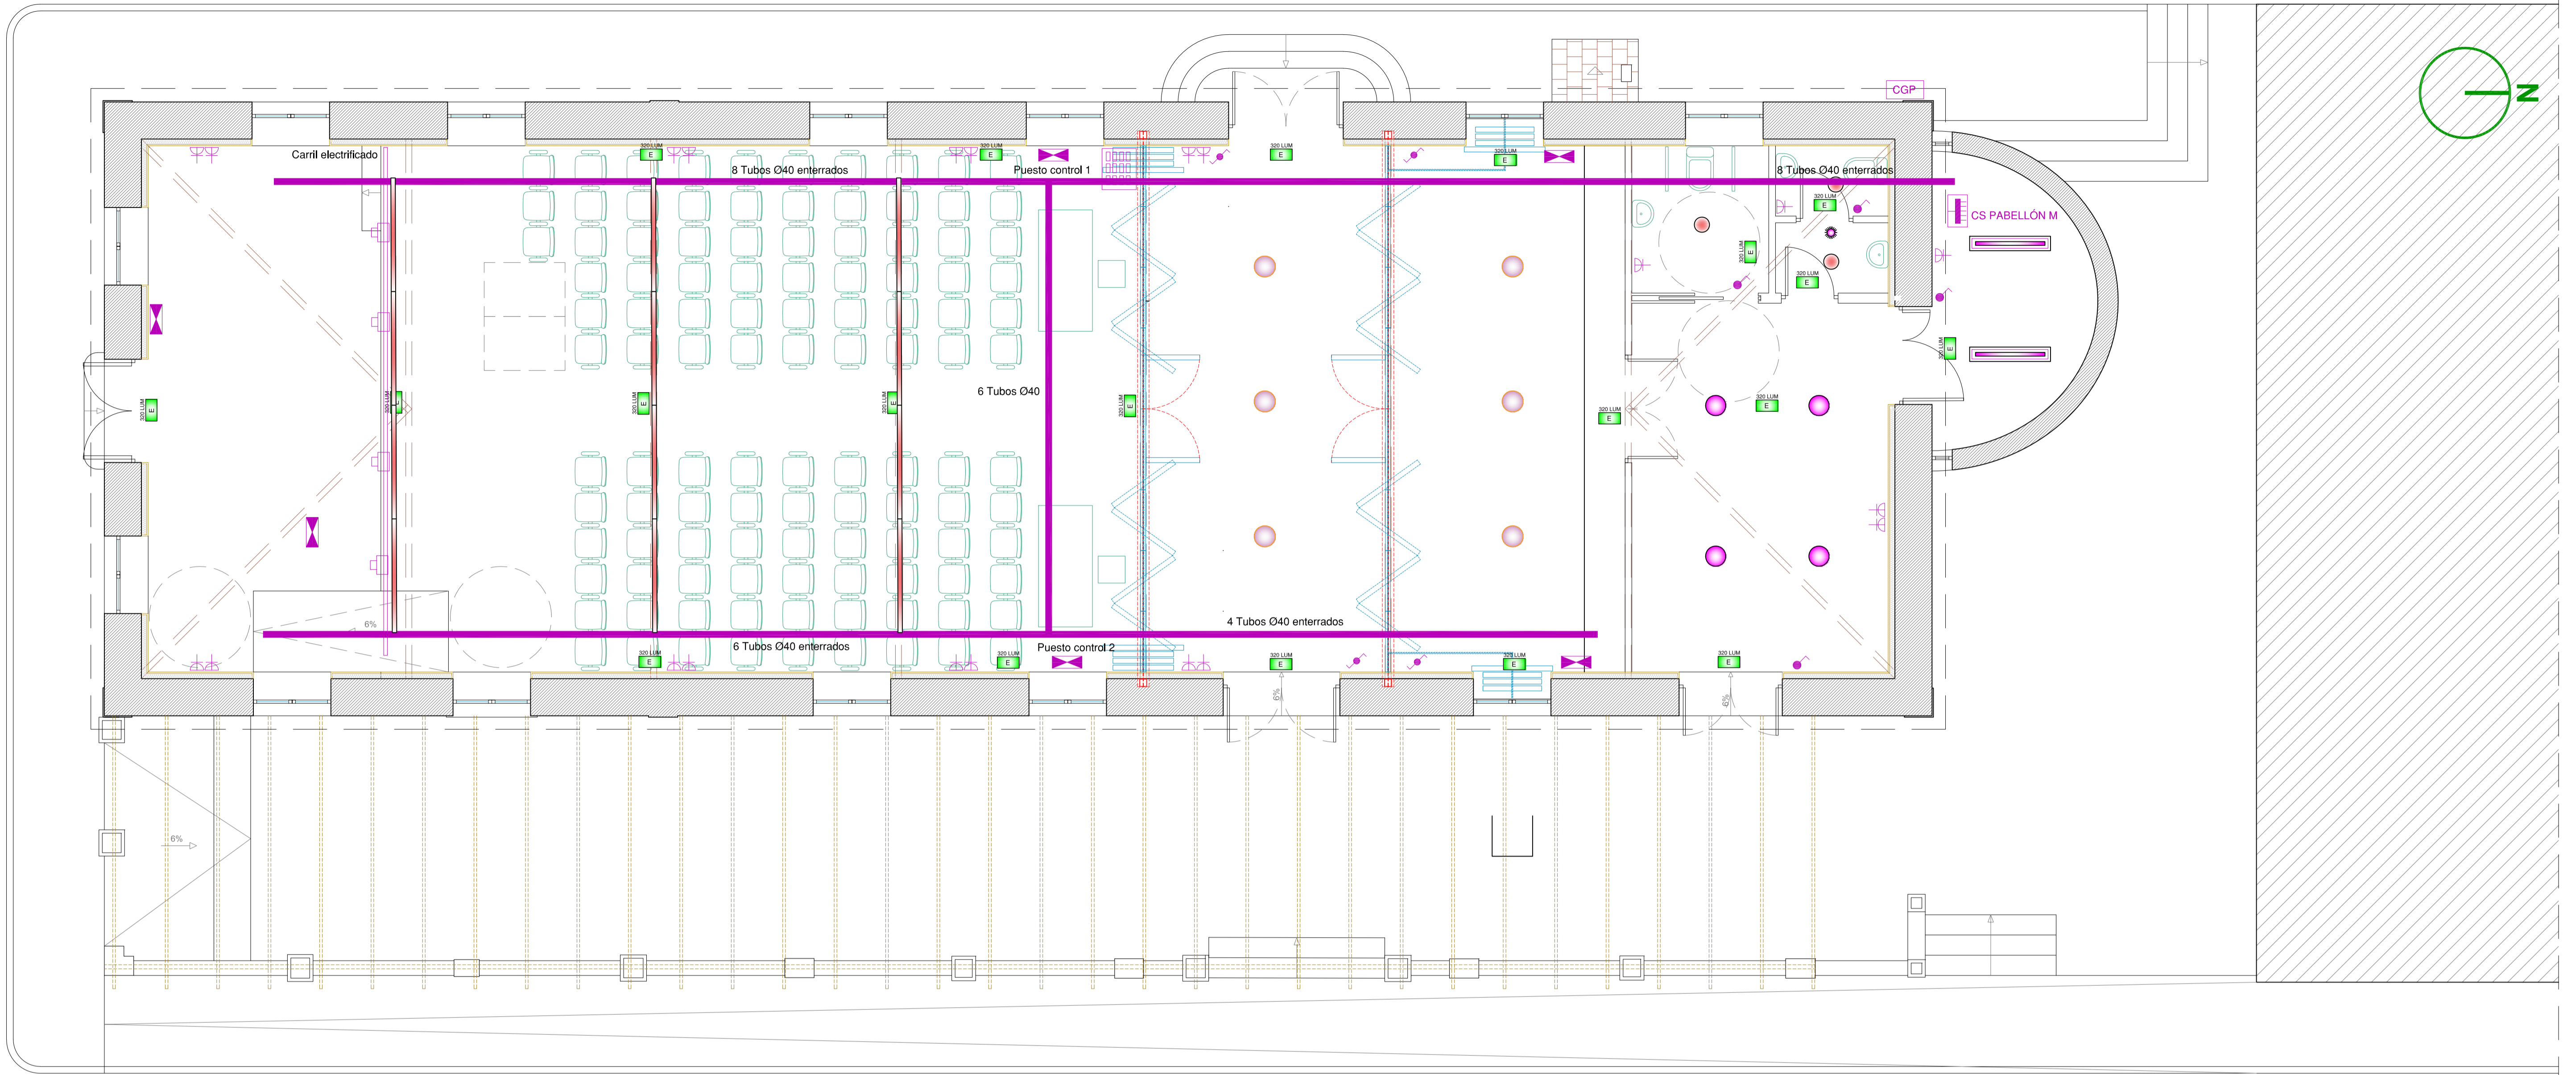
CGP
N
Carril electrificado
8 Tubos Ø40 enterrados
Puesto control 1
8 Tubos Ø40 enterrados
CS PABELLÓN M
320 LUM
E
6 Tubos Ø40
4 Tubos Ø40 enterrados
6 Tubos Ø40 enterrados
Puesto control 2
6%
6%
6%
6%